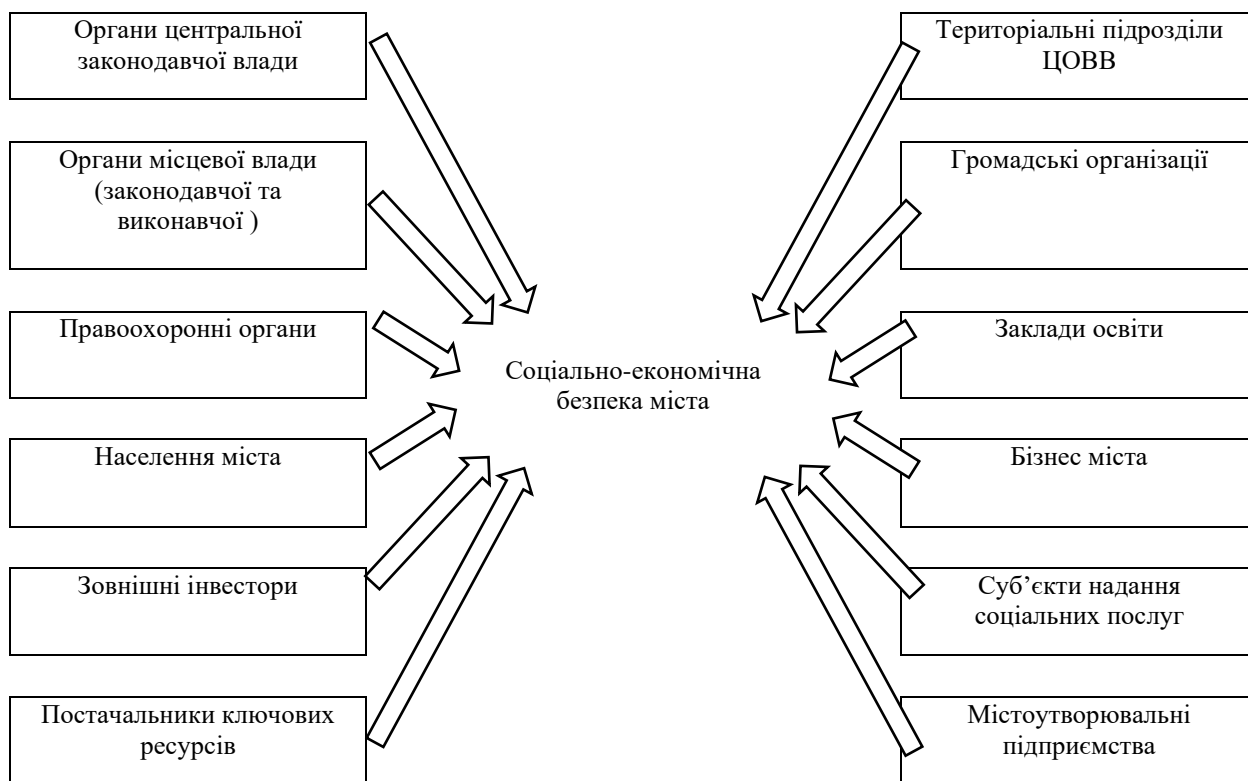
Органи центральної законодавчої влади

Органи місцевої влади (законодавчої та виконавчої )

Правоохоронні органи

Населення міста

Зовнішні інвестори

Постачальники ключових ресурсів

Соціально-економічна безпека міста

Територіальні підрозділи ЦОВВ

Громадські організації

Заклади освіти

Бізнес міста

Суб’єкти надання соціальних послуг

Містоутворювальні підприємства